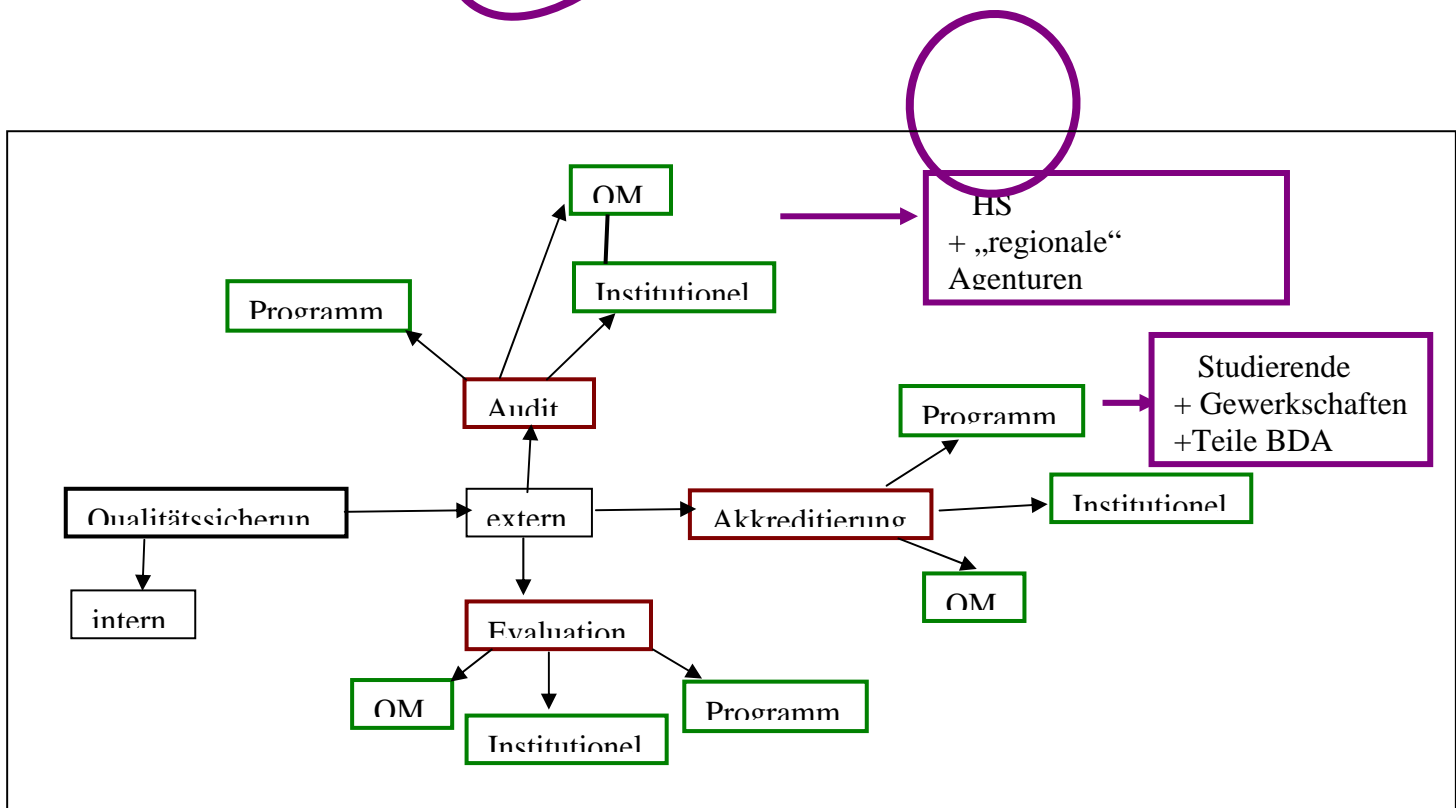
QM

HS
+ „regionale“
Agenturen

Institutionel

Programm

Studierende
+ Gewerkschaften
+Teile BDA

Audit

Programm

Qualitätssicherun

extern

Akkreditierung

Institutionel

QM

intern

Evaluation

QM

Programm

Institutionel